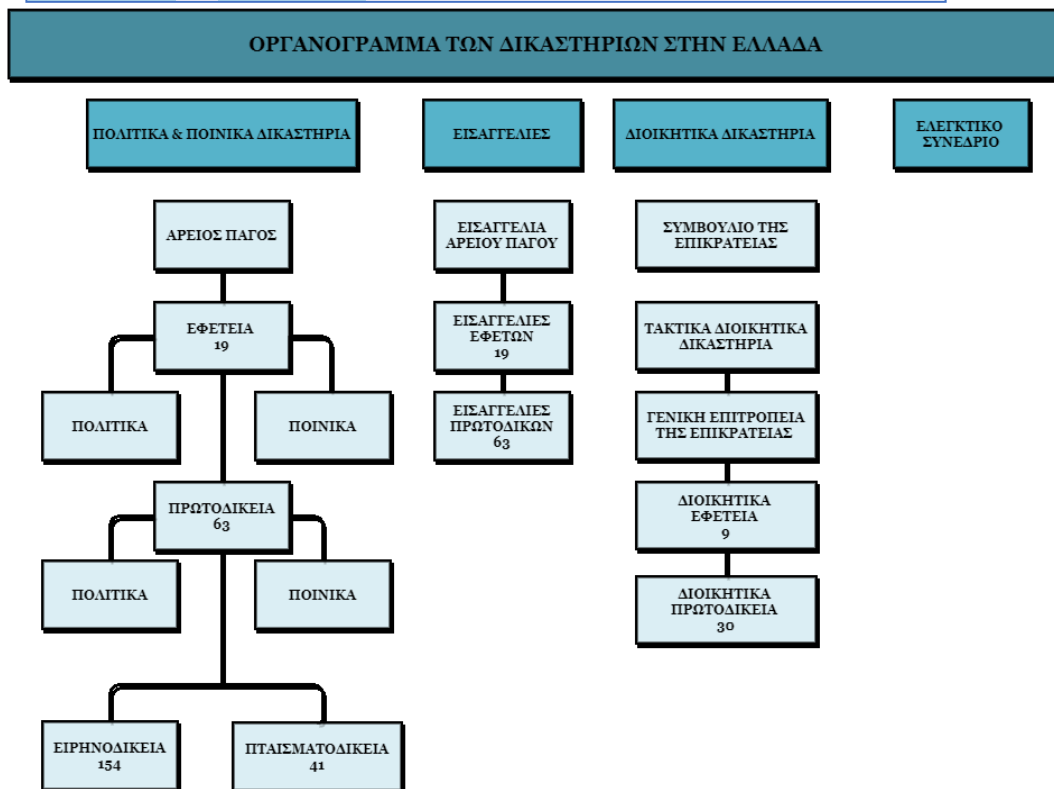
ΟΡΓΑΝΟΓΡΑΜΜΑ ΤΩΝ ΔΙΚΑΣΤΗΡΙΩΝ ΣΤΗΝ ΕΛΛΑΔΑ

ΠΟΛΙΤΙΚΑ & ΠΟΙΝΙΚΑ ΔΙΚΑΣΤΗΡΙΑ

ΑΡΕΙΟΣ ΠΑΓΟΣ

ΕΦΕΤΕΙΑ 19

ΠΟΛΙΤΙΚΑ

ΠΟΙΝΙΚΑ

ΠΡΩΤΟΔΙΚΕΙΑ 63

ΠΟΛΙΤΙΚΑ

ΠΟΙΝΙΚΑ

ΕΙΡΗΝΟΔΙΚΕΙΑ 154

ΠΤΑΙΣΜΑΤΟΔΙΚΕΙΑ 41

ΕΙΣΑΓΓΕΛΙΕΣ

ΕΙΣΑΓΓΕΛΙΑ ΑΡΕΙΟΥ ΠΑΓΟΥ

ΕΙΣΑΓΓΕΛΙΕΣ ΕΦΕΤΩΝ 19

ΕΙΣΑΓΓΕΛΙΕΣ ΠΡΩΤΟΔΙΚΩΝ 63

ΔΙΟΙΚΗΤΙΚΑ ΔΙΚΑΣΤΗΡΙΑ

ΣΥΜΒΟΥΛΙΟ ΤΗΣ ΕΠΙΚΡΑΤΕΙΑΣ

ΤΑΚΤΙΚΑ ΔΙΟΙΚΗΤΙΚΑ ΔΙΚΑΣΤΗΡΙΑ

ΓΕΝΙΚΗ ΕΠΙΤΡΟΠΕΙΑ ΤΗΣ ΕΠΙΚΡΑΤΕΙΑΣ

ΔΙΟΙΚΗΤΙΚΑ ΕΦΕΤΕΙΑ 9

ΔΙΟΙΚΗΤΙΚΑ ΠΡΩΤΟΔΙΚΕΙΑ 30

ΕΛΕΓΚΤΙΚΟ ΣΥΝΕΔΡΙΟ